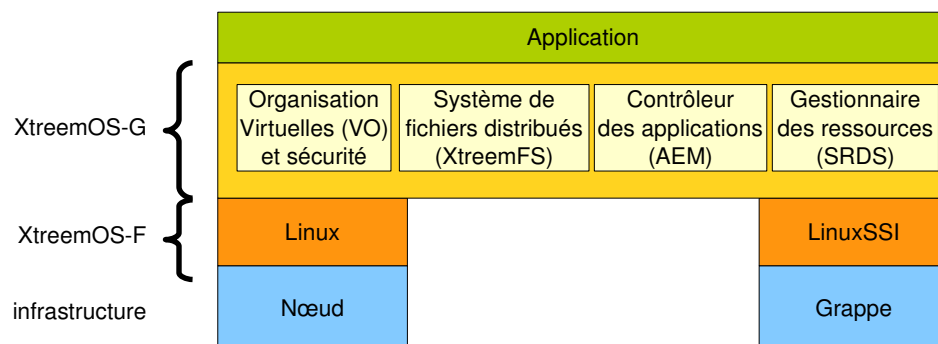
Application

XtreemOS-G

Organisation Virtuelles (VO) et sécurité

Système de fichiers distribués (XtreemFS)

Contrôleur des applications (AEM)

Gestionnaire des ressources (SRDS)

XtreemOS-F

Linux

LinuxSSI

infrastructure

Nœud

Grappe